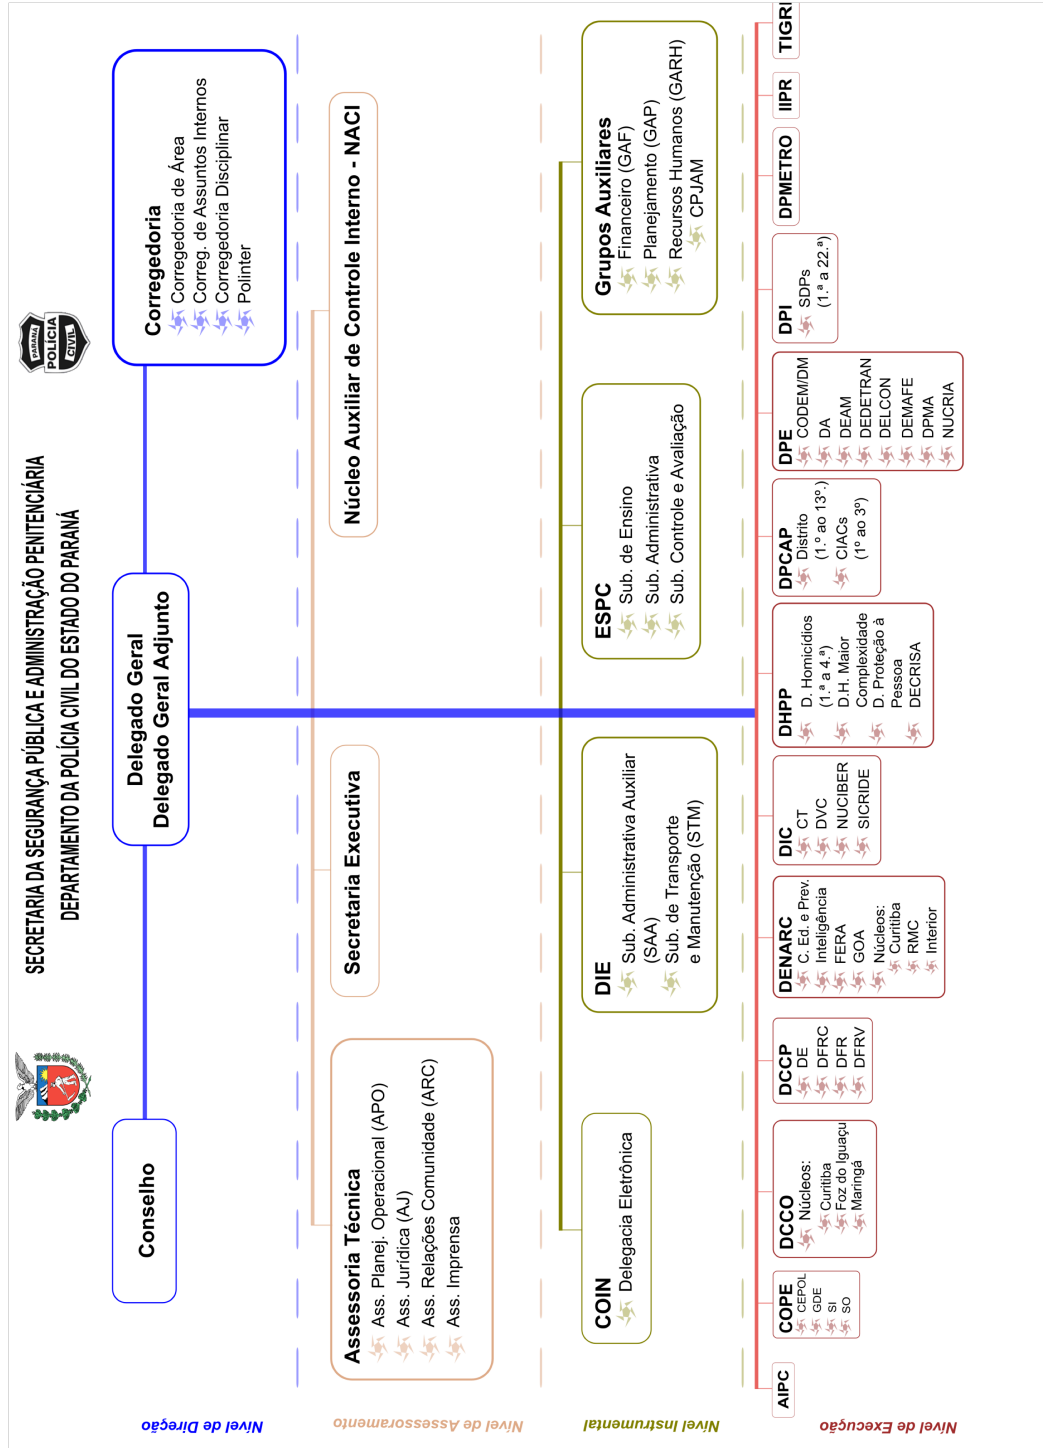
SECRETARIA DA SEGURANÇA PÚBLICA E ADMINISTRAÇÃO PENITENCIÁRIA
DEPARTAMENTO DA POLÍCIA CIVIL DO ESTADO DO PARANÁ

PARANÁ POLÍCIA CIVIL

Conselho

Delegado Geral
Delegado Geral Adjunto

Corregedoria
Corregedoria de Área
Correg. de Assuntos Internos
Corregedoria Disciplinar
Polinter

Nível de Direção

Assessoria Técnica
Ass. Planej. Operacional (APO)
Ass. Jurídica (AJ)
Ass. Relações Comunidade (ARC)
Ass. Imprensa

Secretaria Executiva

Núcleo Auxiliar de Controle Interno - NACI

Nível de Assessoramento

COIN
Delegacia Eletrônica

DIE
Sub. Administrativa Auxiliar (SAA)
Sub. de Transporte e Manutenção (STM)

ESPC
Sub. de Ensino
Sub. Administrativa
Sub. Controle e Avaliação

Grupos Auxiliares
Financeiro (GAF)
Planejamento (GAP)
Recursos Humanos (GARH)
CPJAM

Nível Instrumental

AIPC

COPE
CEPOL
GDE
SI
SO

DCCO
Núcleos:
Curitiba
Foz do Iguaçu
Maringá

DCCP
DE
DFRC
DFR
DFRV

DENARC
C. Ed. e Prev.
Inteligência
FERA
GOA
Núcleos:
Curitiba
RMC
Interior

DIC
CT
DVC
NUCIBER
SICRIDE

DHPP
D. Homicídios (1.ª a 4.ª)
D.H. Maior Complexidade
D. Proteção à Pessoa
DECRISA

DPCAP
Distrito (1.º ao 13º.)
CIACs (1º ao 3º)

DPE
CODEM/DM
DA
DEAM
DEDETRAN
DELCON
DEMAFE
DPMA
NUCRIA

DPI
SDPs (1.ª a 22.ª)

DPMETRO

IIPR

TIGRE

Nível de Execução